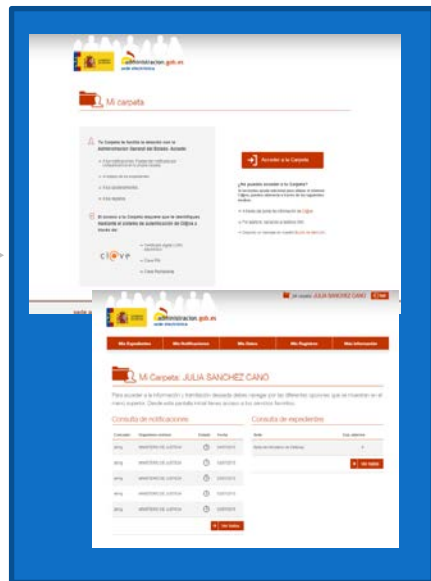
administracion.gob.es

Mi carpeta

Acceder a la Carpeta

clave

administracion.gob.es

Mi carpeta JULIA SANCHEZ CANO

Mis Expedientes

Mis Notificaciones

Mis Datos

Mis Registros

Mis Información

Mi Carpeta: JULIA SANCHEZ CANO

Consulta de notificaciones

Consulta de expedientes

MINISTERIO DE JUSTICIA

MINISTERIO DE JUSTICIA

MINISTERIO DE JUSTICIA

MINISTERIO DE JUSTICIA

MINISTERIO DE JUSTICIA

Ver todas

Ver todos